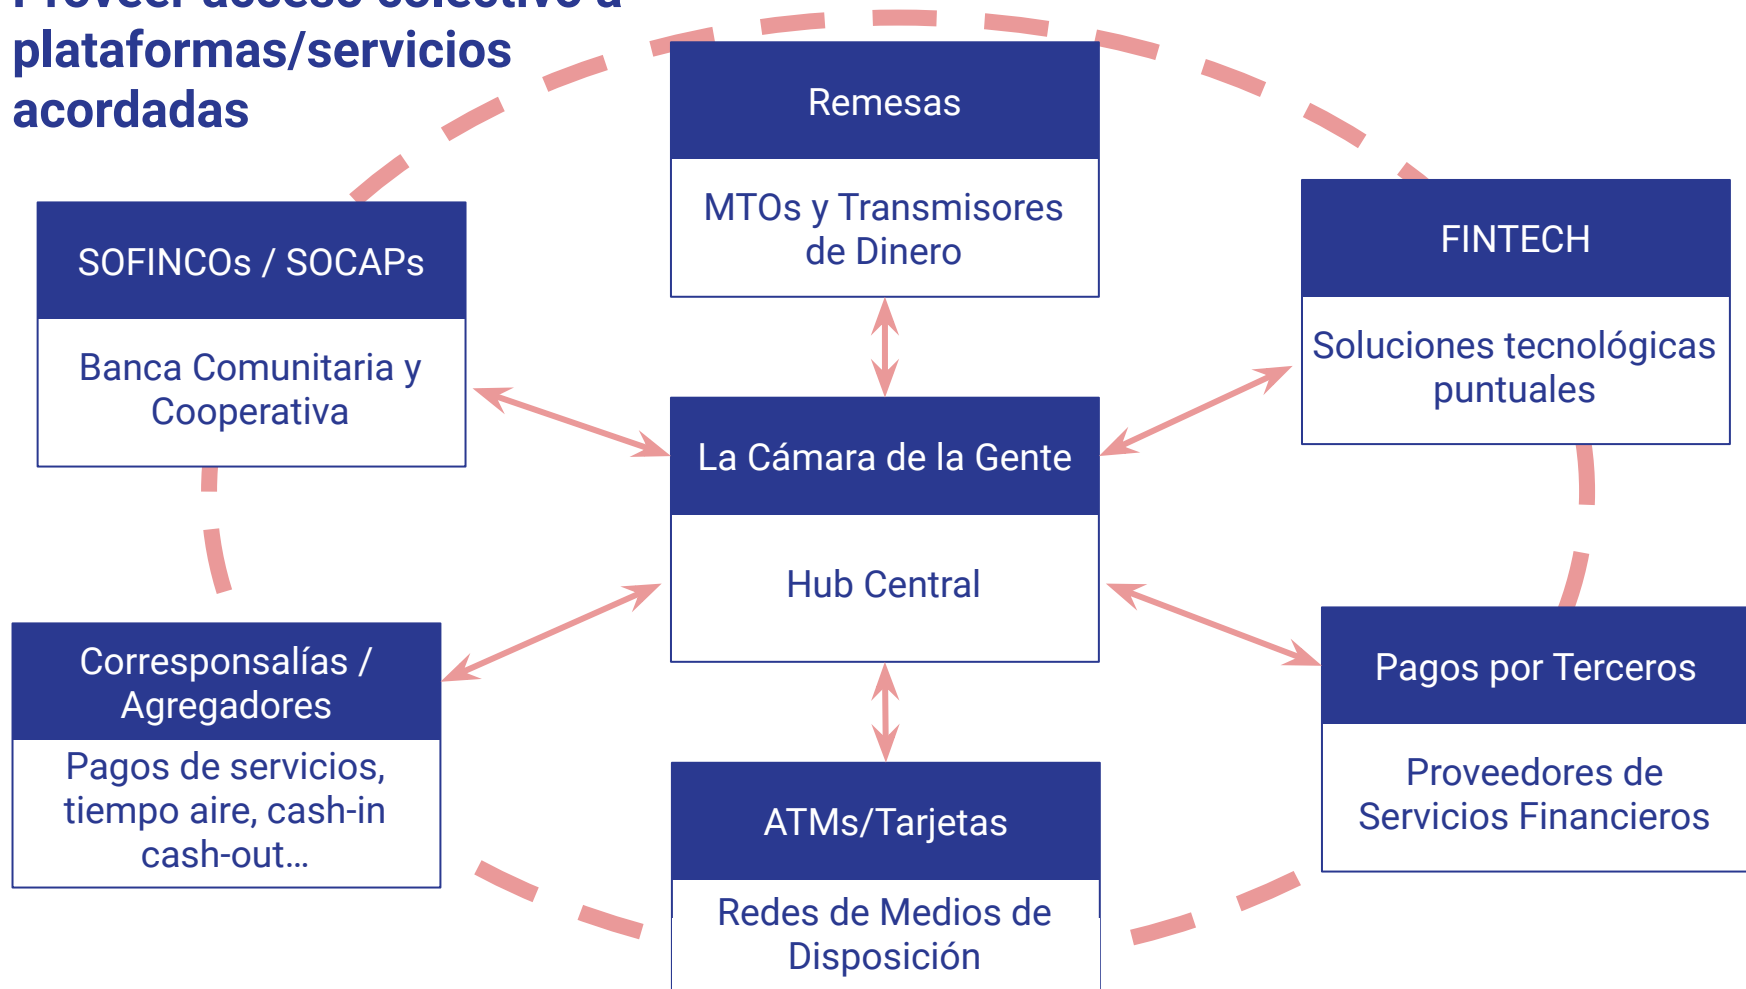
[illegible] plataformas/servicios acordadas

Remesas

MTOs y Transmisores de Dinero

SOFINCOs / SOCAPs

Banca Comunitaria y Cooperativa

FINTECH

Soluciones tecnológicas puntuales

La Cámara de la Gente

Hub Central

Corresponsalías / Agregadores

Pagos de servicios, tiempo aire, cash-in cash-out…

Pagos por Terceros

Proveedores de Servicios Financieros

ATMs/Tarjetas

Redes de Medios de Disposición